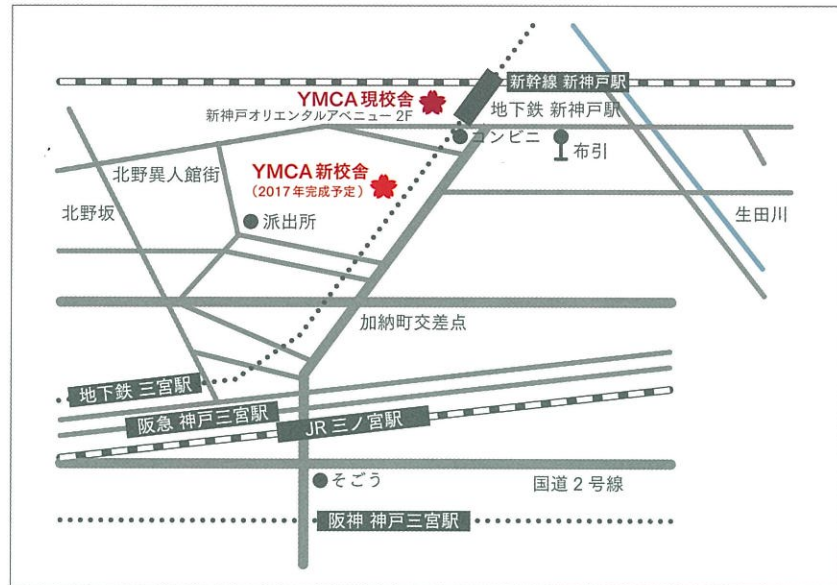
新幹線 新神戸駅
YMCA 現校舎
新神戸オリエンタルアベニュー 2F
地下鉄 新神戸駅
コンビニ
布引
北野異人館街
YMCA 新校舎
（2017 年完成予定）
北野坂
派出所
生田川
加納町交差点
地下鉄 三宮駅
阪急 神戸三宮駅
JR 三ノ宮駅
そごう
国道 2 号線
阪神 神戸三宮駅